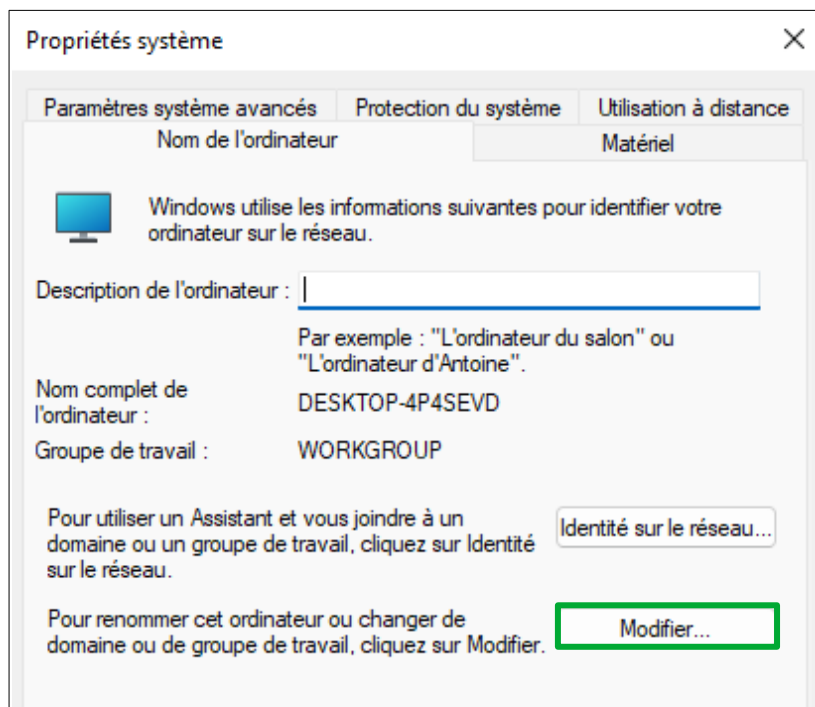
Propriétés système

×

Paramètres système avancés | Protection du système | Utilisation à distance

Nom de l'ordinateur | Matériel

Windows utilise les informations suivantes pour identifier votre ordinateur sur le réseau.

Description de l'ordinateur :

Par exemple : "L'ordinateur du salon" ou "L'ordinateur d'Antoine".

Nom complet de l'ordinateur : DESKTOP-4P4SEVD

Groupe de travail : WORKGROUP

Pour utiliser un Assistant et vous joindre à un domaine ou un groupe de travail, cliquez sur Identité sur le réseau.

Identité sur le réseau...

Pour renommer cet ordinateur ou changer de domaine ou de groupe de travail, cliquez sur Modifier.

Modifier...